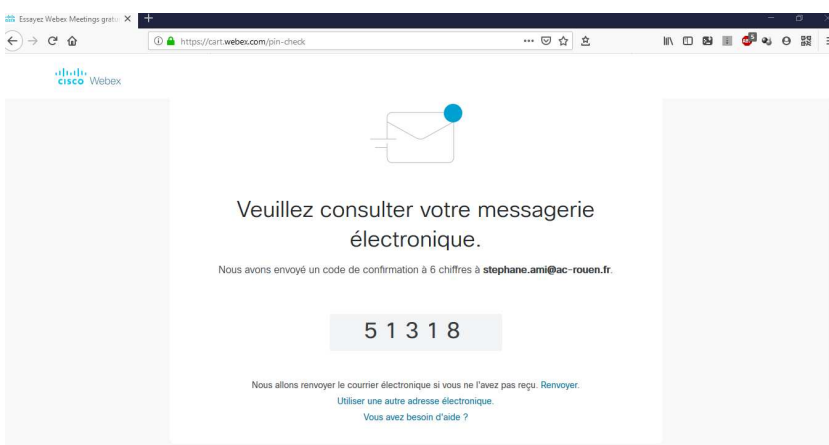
Essayez Webex Meetings gratu ×
+
https://cart.webex.com/pin-check
cisco Webex

Veuillez consulter votre messagerie électronique.

Nous avons envoyé un code de confirmation à 6 chiffres à stephane.ami@ac-rouen.fr.

5 1 3 1 8

Nous allons renvoyer le courrier électronique si vous ne l'avez pas reçu. Renvoyer.
Utiliser une autre adresse électronique.
Vous avez besoin d'aide ?